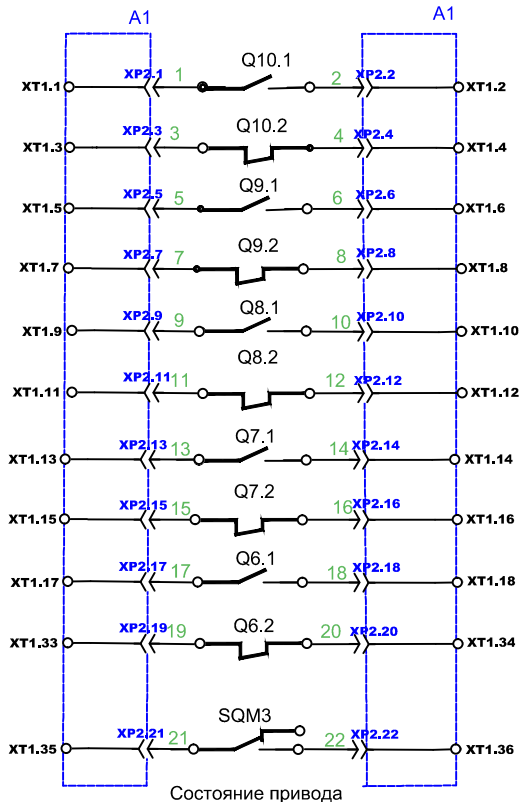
A1
A1

XT1.1 XP2.1 1 Q10.1 2 XP2.2 XT1.2

XT1.3 XP2.3 3 Q10.2 4 XP2.4 XT1.4

XT1.5 XP2.5 5 Q9.1 6 XP2.6 XT1.6

XT1.7 XP2.7 7 Q9.2 8 XP2.8 XT1.8

XT1.9 XP2.9 9 Q8.1 10 XP2.10 XT1.10

XT1.11 XP2.11 11 Q8.2 12 XP2.12 XT1.12

XT1.13 XP2.13 13 Q7.1 14 XP2.14 XT1.14

XT1.15 XP2.15 15 Q7.2 16 XP2.16 XT1.16

XT1.17 XP2.17 17 Q6.1 18 XP2.18 XT1.18

XT1.33 XP2.19 19 Q6.2 20 XP2.20 XT1.34

XT1.35 XP2.21 21 SQM3 22 XP2.22 XT1.36

Состояние привода